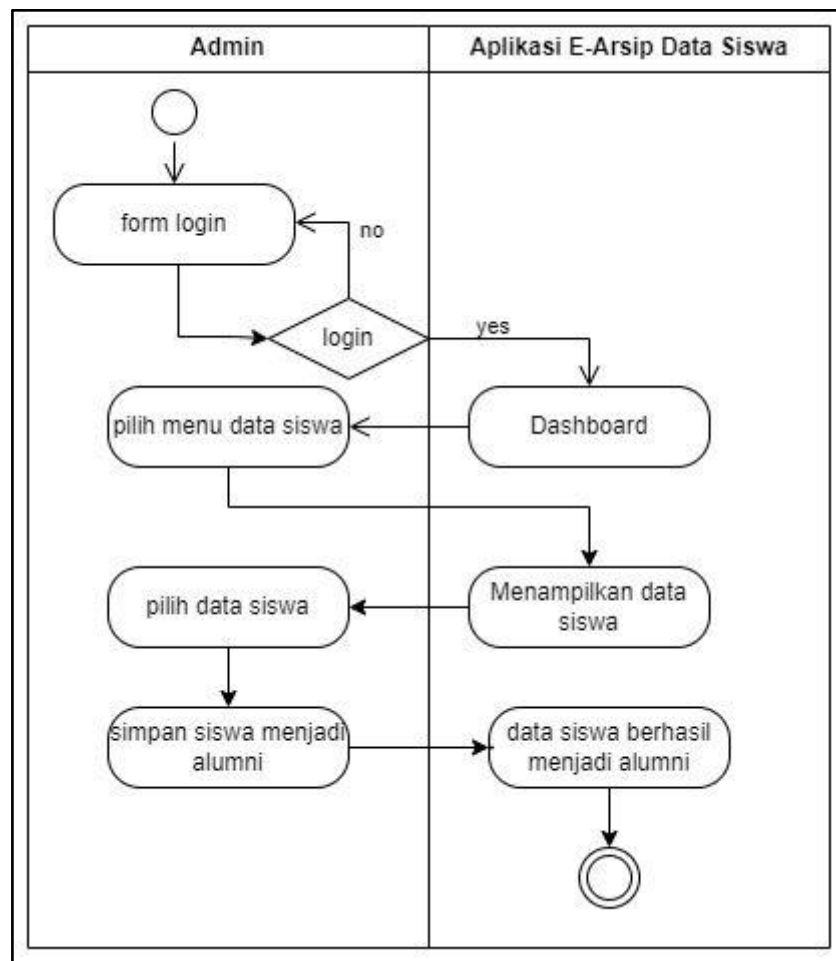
Admin

Aplikasi E-Arsip Data Siswa

form login

no

login

yes

pilih menu data siswa

Dashboard

pilih data siswa

Menampilkan data siswa

simpan siswa menjadi alumni

data siswa berhasil menjadi alumni